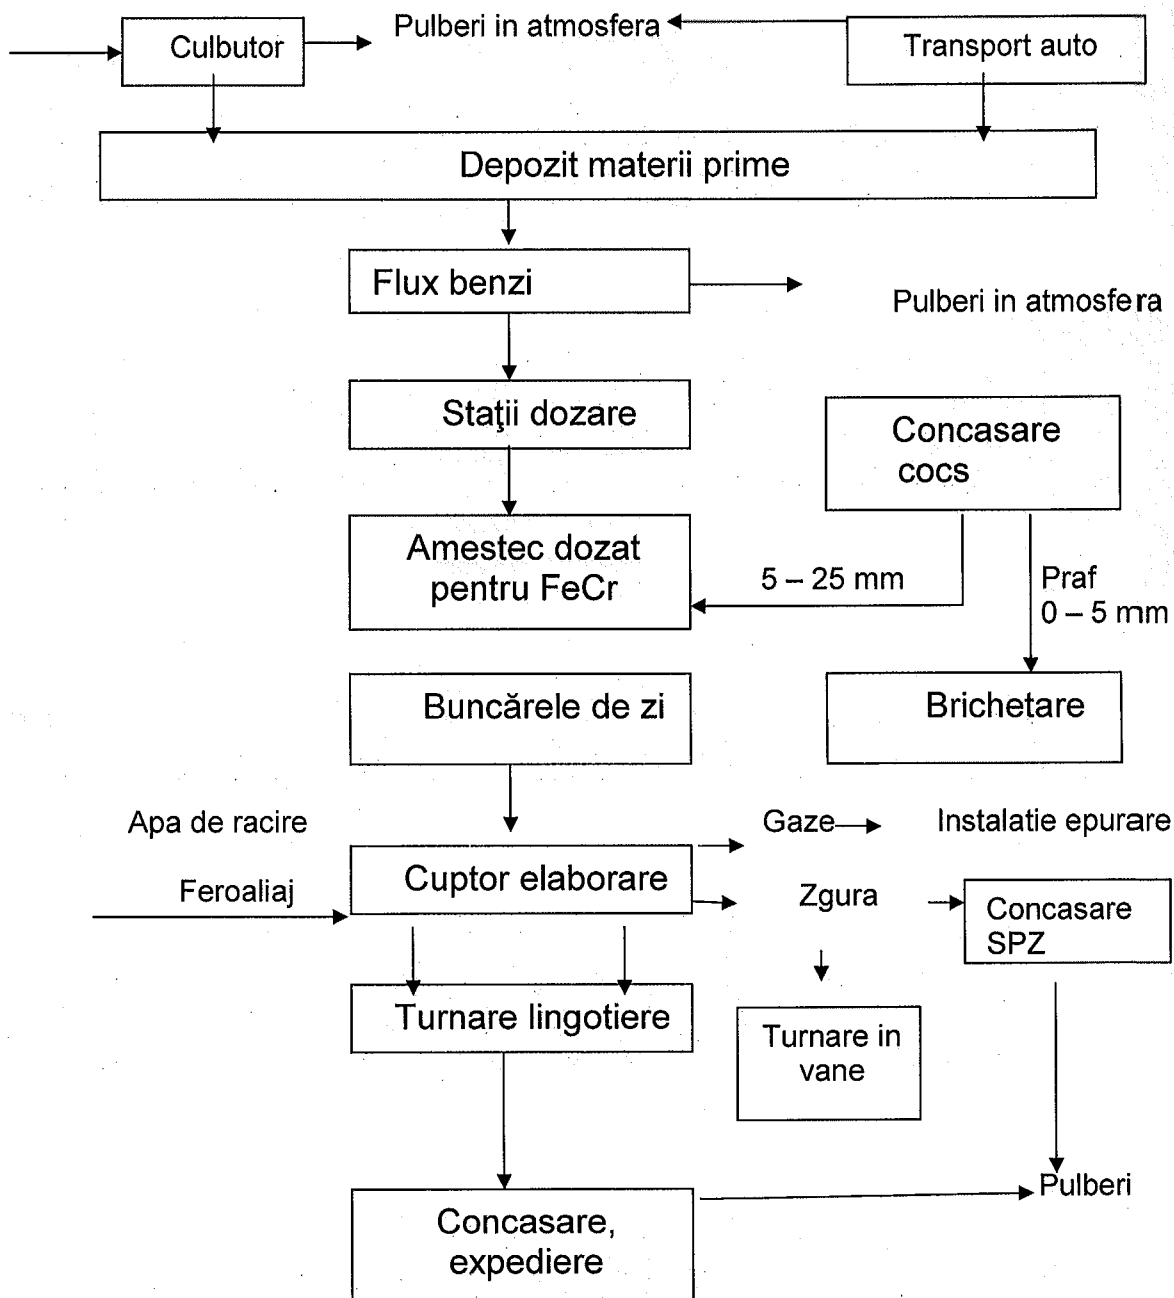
Culbutor

Pulberi in atmosfera

Transport auto

Depozit materii prime

Flux benzi

Pulberi in atmosfera

Staţii dozare

Concasare cocs

Amestec dozat pentru FeCr

5 – 25 mm

Praf 0 – 5 mm

Buncărele de zi

Brichetare

Apa de racire

Gaze

Instalatie epurare

Feroaliaj

Cuptor elaborare

Zgura

Concasare SPZ

Turnare lingotiere

Turnare in vane

Pulberi

Concasare, expediere